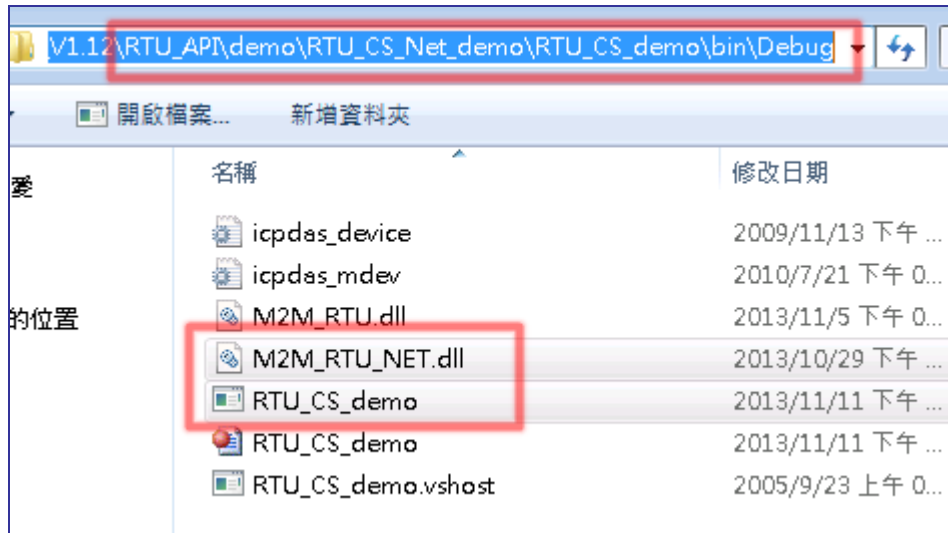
V1.12\RTU_API\demo\RTU_CS_Net_demo\RTU_CS_demo\bin\Debug

開啟檔案... 新增資料夾

愛

的位置

| 名稱 | 修改日期 |
|---|---|
| icpdas_device | 2009/11/13 下午 ... |
| icpdas_mdev | 2010/7/21 下午 0... |
| M2M_RTU.dll | 2013/11/5 下午 0... |
| M2M_RTU_NET.dll | 2013/10/29 下午 ... |
| RTU_CS_demo | 2013/11/11 下午 ... |
| RTU_CS_demo | 2013/11/11 下午 ... |
| RTU_CS_demo.vshost | 2005/9/23 上午 0... |